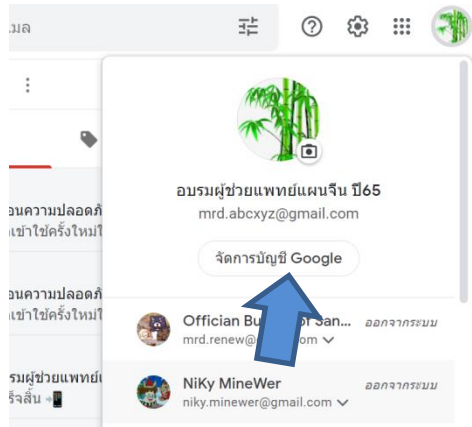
มล

อนความปลอดภั
เข้าใช้ครั้งใหม่ใ

อนความปลอดภั
เข้าใช้ครั้งใหม่ใ

รมผู้ช่วยแพทย์แ
ร็จสิ้น

อบรมผู้ช่วยแพทย์แผนจีน ปี65
mrd.abcxyz@gmail.com
จัดการบัญชี Google

Offician Bu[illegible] San...
mrd.renew@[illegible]
ออกจากระบบ

NiKy MineWer
niky.minewer@gmail.com
ออกจากระบบ